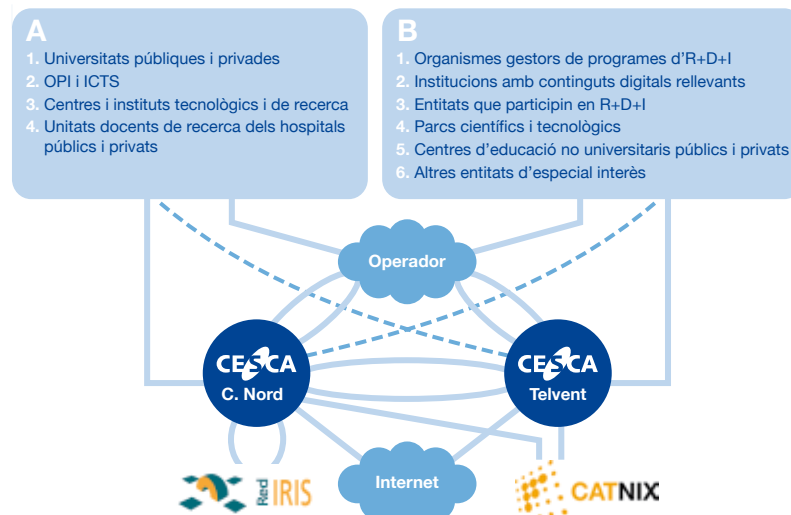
A

1. Universitats públiques i privades
2. OPI i ICTS
3. Centres i instituts tecnològics i de recerca
4. Unitats docents de recerca dels hospitals públics i privats

B

1. Organismes gestors de programes d'R+D+I
2. Institucions amb continguts digitals rellevants
3. Entitats que participin en R+D+I
4. Parcs científics i tecnològics
5. Centres d'educació no universitaris públics i privats
6. Altres entitats d'especial interès

Operador

CESCA
C. Nord

CESCA
Telvent

Internet

Red IRIS

CATNIX